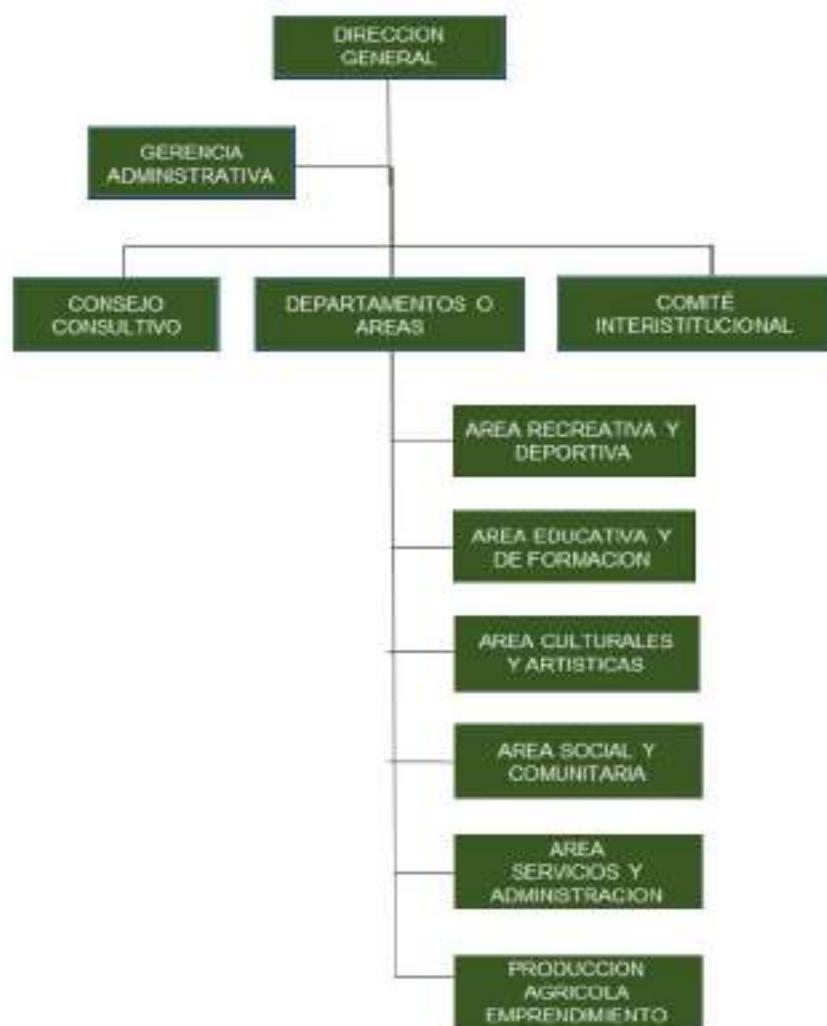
DIRECCION GENERAL

GERENCIA ADMINISTRATIVA

CONSEJO CONSULTIVO

DEPARTAMENTOS O AREAS

COMITÉ INTERISTITUCIONAL

AREA RECREATIVA Y DEPORTIVA

AREA EDUCATIVA Y DE FORMACION

AREA CULTURALES Y ARTISTICAS

AREA SOCIAL Y COMUNITARIA

AREA SERVICIOS Y ADMINISTRACION

PRODUCCION AGRICOLA EMPRENDIMIENTO